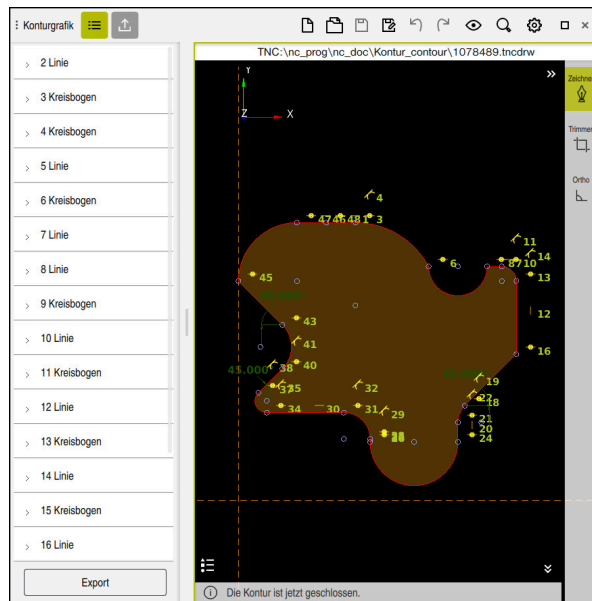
Konturgrafik

2 Linie
3 Kreisbogen
4 Kreisbogen
5 Linie
6 Kreisbogen
7 Linie
8 Linie
9 Kreisbogen
10 Linie
11 Kreisbogen
12 Linie
13 Kreisbogen
14 Linie
15 Kreisbogen
16 Linie

Export

TNC:\nc_prog\nc_doc\Kontur_contour\1078489.tncdrw

Y
Z
X

4
47 46 48 1 3
11
14
6
8 7 10
45
13
12
43
41
16
40
38
45.000
37 35
32
19
22
18
34
30
31
29
21
20
28
24

Zeichne
Trimmen
Ortho

Die Kontur ist jetzt geschlossen.